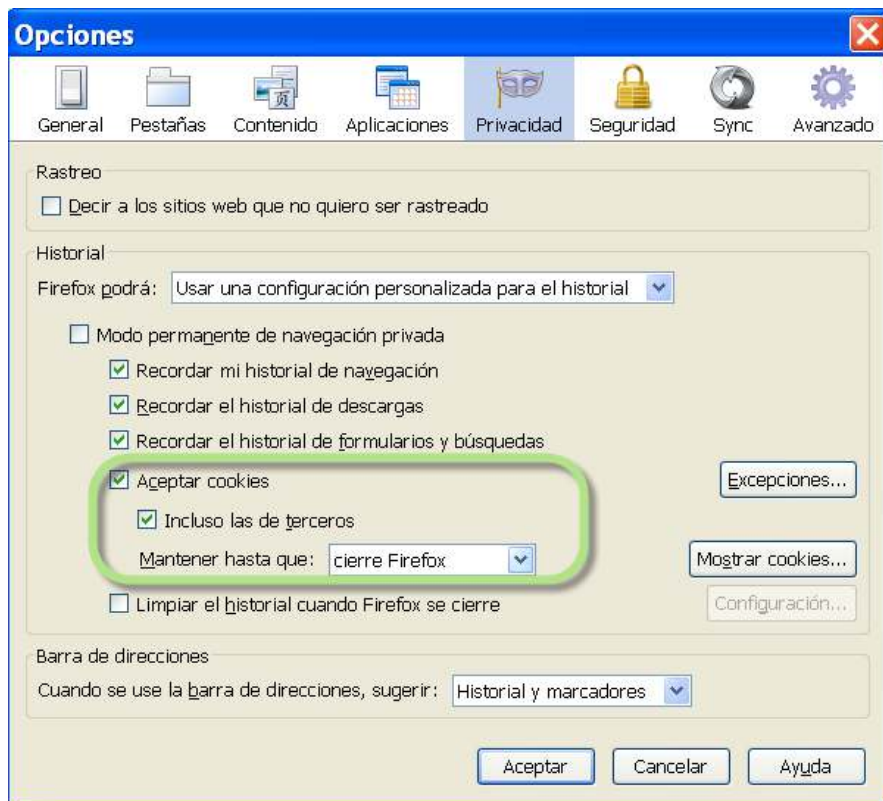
Opciones

General Pestañas Contenido Aplicaciones Privacidad Seguridad Sync Avanzado

Rastreo

Decir a los sitios web que no quiero ser rastreado

Historial

Firefox podrá: Usar una configuración personalizada para el historial

Modo permanente de navegación privada

Recordar mi historial de navegación

Recordar el historial de descargas

Recordar el historial de formularios y búsquedas

Aceptar cookies

Excepciones...

Incluso las de terceros

Mantener hasta que: cierre Firefox

Mostrar cookies...

Limpiar el historial cuando Firefox se cierre

Configuración...

Barra de direcciones

Cuando se use la barra de direcciones, sugerir: Historial y marcadores

Aceptar Cancelar Ayuda